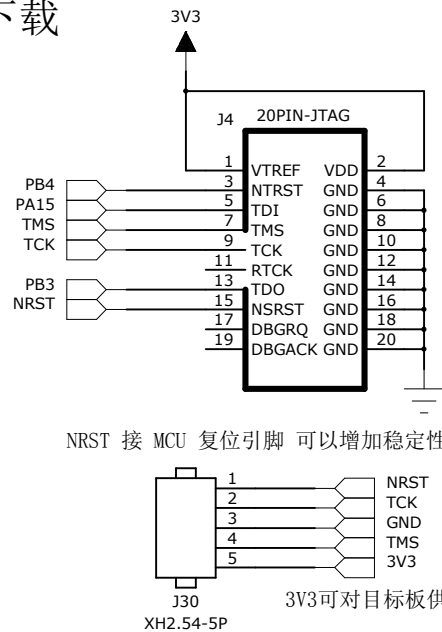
下载

3V3

J4 20PIN-JTAG

| | | | |
|---|---|---|---|
| 1 | VTREF | VDD | 2 |
| 3 | NTRST | GND | 4 |
| 5 | TDI | GND | 6 |
| 7 | TMS | GND | 8 |
| 9 | TCK | GND | 10 |
| 11 | RTCK | GND | 12 |
| 13 | TDO | GND | 14 |
| 15 | NSRST | GND | 16 |
| 17 | DBGRQ | GND | 18 |
| 19 | DBGACK | GND | 20 |

PB4
PA15
TMS
TCK
PB3
NRST

NRST 接 MCU 复位引脚 可以增加稳定性

1 NRST
2 TCK
3 GND
4 TMS
5 3V3

J30
XH2.54-5P

3V3可对目标板供